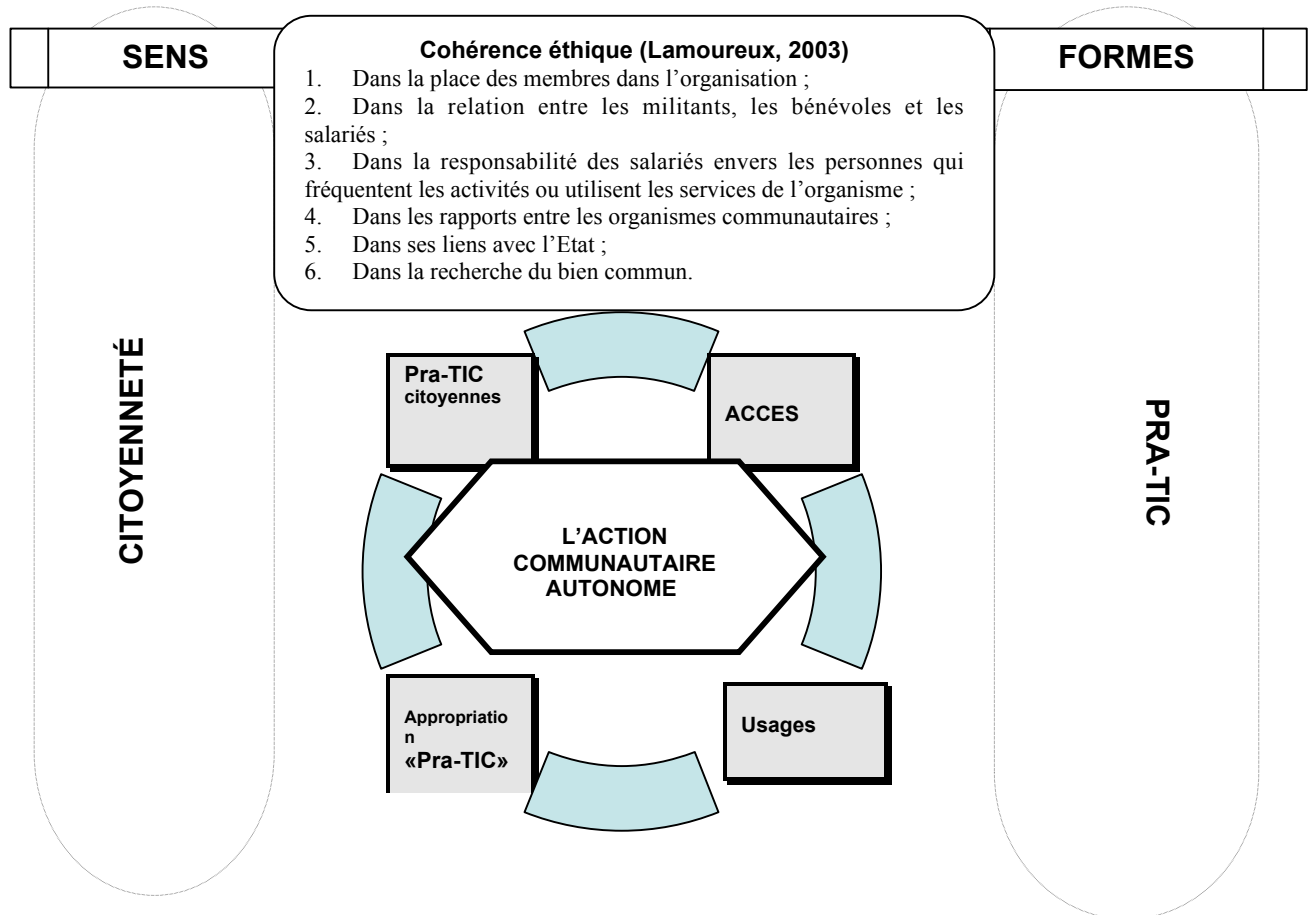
SENS

Cohérence éthique (Lamoureux, 2003)
1. Dans la place des membres dans l'organisation ;
2. Dans la relation entre les militants, les bénévoles et les salariés ;
3. Dans la responsabilité des salariés envers les personnes qui fréquentent les activités ou utilisent les services de l'organisme ;
4. Dans les rapports entre les organismes communautaires ;
5. Dans ses liens avec l'Etat ;
6. Dans la recherche du bien commun.

FORMES

CITOYENNETÉ

Pra-TIC citoyennes

ACCES

L'ACTION COMMUNAUTAIRE AUTONOME

Appropriatio n «Pra-TIC»

Usages

PRA-TIC